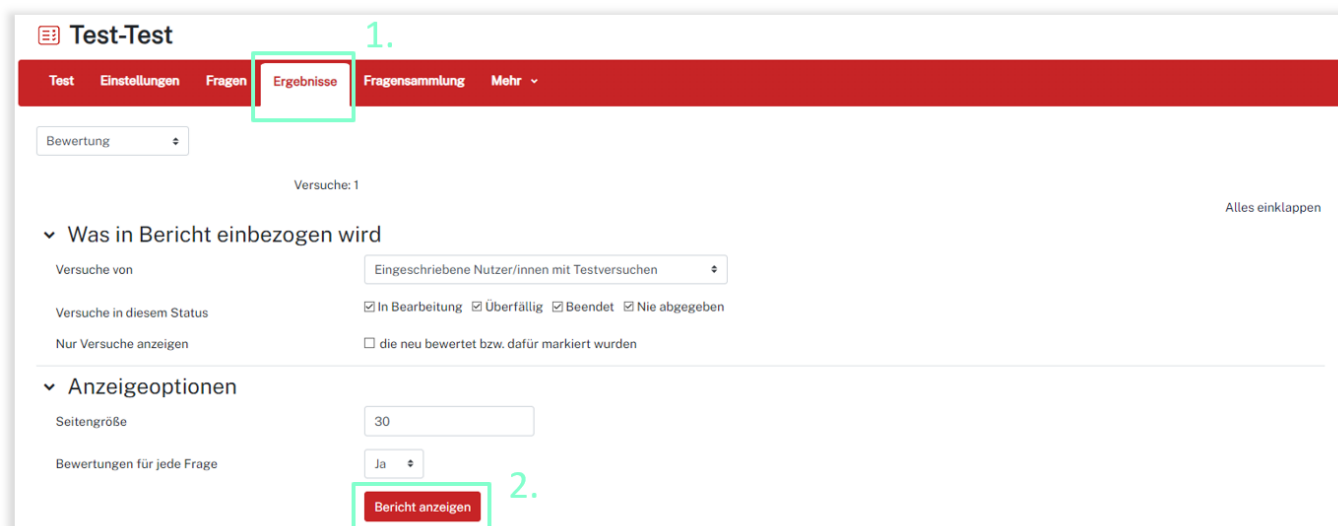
Test-Test

1.

Test Einstellungen Fragen Ergebnisse Fragensammlung Mehr

Bewertung

Versuche: 1

Alles einklappen

Was in Bericht einbezogen wird

Versuche von | Eingeschriebene Nutzer/innen mit Testversuchen

Versuche in diesem Status | ☑ In Bearbeitung ☑ Überfällig ☑ Beendet ☑ Nie abgegeben

Nur Versuche anzeigen | ☐ die neu bewertet bzw. dafür markiert wurden

Anzeigeoptionen

Seitengröße | 30

Bewertungen für jede Frage | Ja

2.

Bericht anzeigen